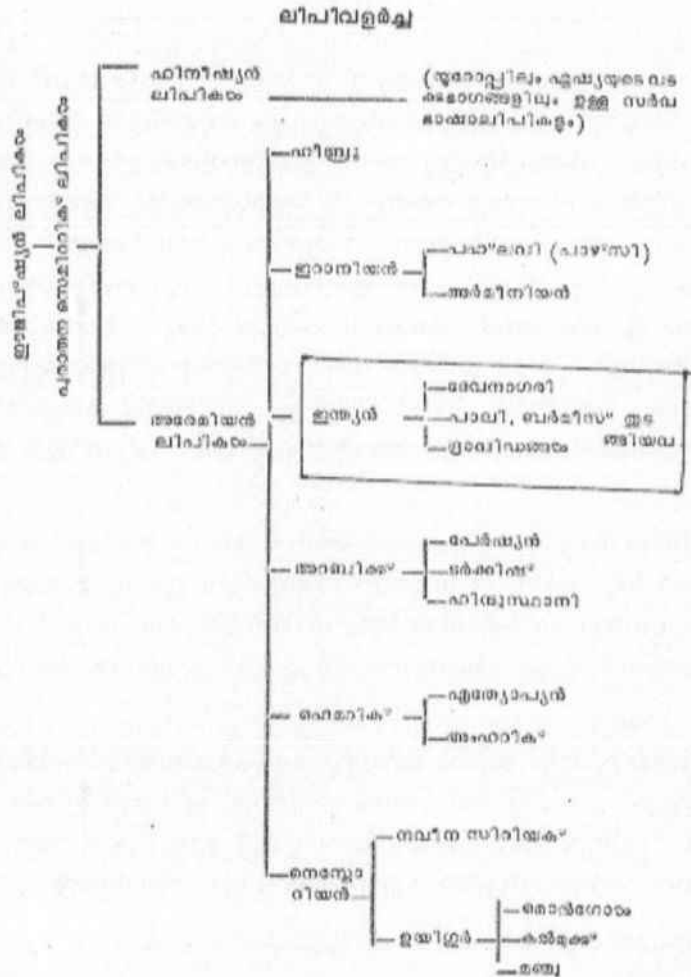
ലിപിവളർച്ച

ഈജിപ്ഷ്യൻ ലിപികൾ

പുരാതന സെമിറ്റിക് ലിപികൾ

ഫിനീഷ്യൻ ലിപികൾ — (യൂറോപ്പിലും ഏഷ്യയുടെ വടക്കേഭാഗങ്ങളിലും ഉള്ള സർവ്വ ഭാഷാലിപികളും)

അരമേയിൻ ലിപികൾ

ഹീബ്രു

ഇറാനിയൻ — പഹ്ലവി (പാഴ്സി) — അർമീനിയൻ

ഇന്ത്യൻ — ദേവനാഗരി — പാലി, ബർമീസ് തുടങ്ങിയവ — ഗ്രന്ഥാക്ഷരം

അറബിക് — പേർഷ്യൻ — ടർക്കിഷ് — ഹിന്ദുസ്ഥാനി

ഹെബ്രായിക് — എത്യോപ്യൻ — അംഹാറിക്

നെസ്തോറിയൻ — നവീന സിറിയക് — ഉയിഗുർ — മൊംഗോൾ — കൽമുക്ക് — മഞ്ചു